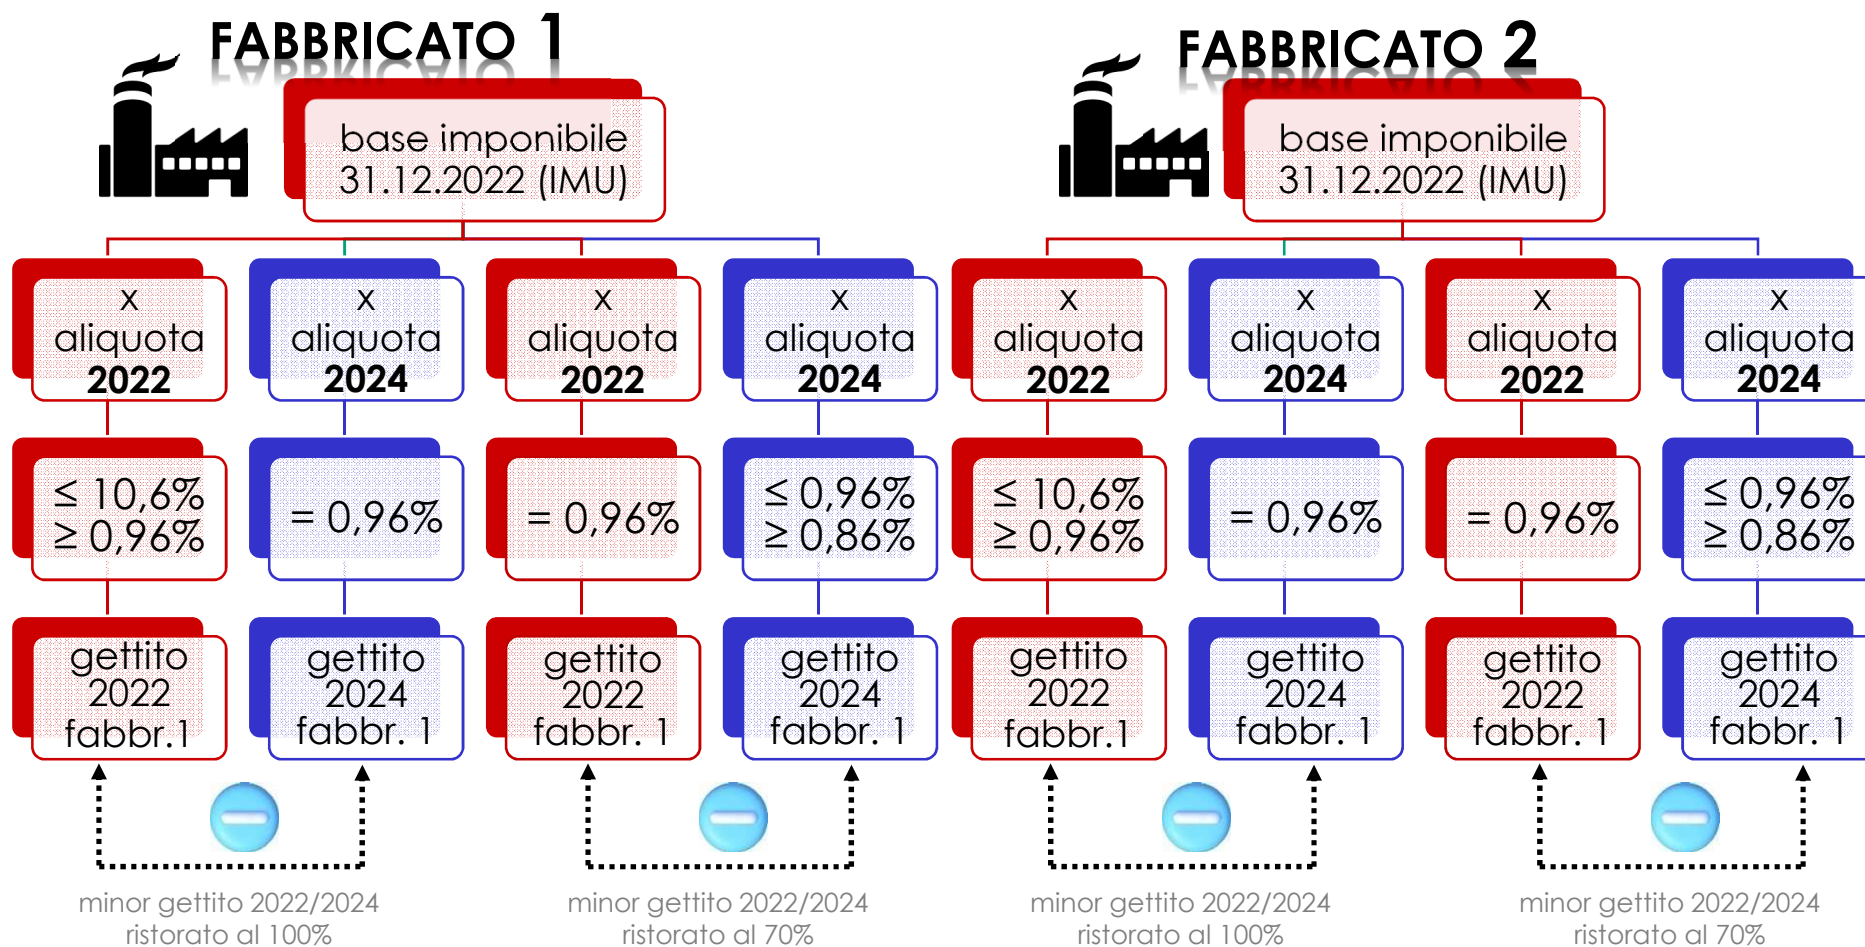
FABBRICATO 1

base imponibile 31.12.2022 (IMU)

x aliquota 2022

x aliquota 2024

x aliquota 2022

x aliquota 2024

$\leq$ 10,6% $\geq$ 0,96%

= 0,96%

= 0,96%

$\leq$ 0,96% $\geq$ 0,86%

gettito 2022 fabbr.1

gettito 2024 fabbr. 1

gettito 2022 fabbr. 1

gettito 2024 fabbr. 1

minor gettito 2022/2024 ristorato al 100%

minor gettito 2022/2024 ristorato al 70%

FABBRICATO 2

base imponibile 31.12.2022 (IMU)

x aliquota 2022

x aliquota 2024

x aliquota 2022

x aliquota 2024

$\leq$ 10,6% $\geq$ 0,96%

= 0,96%

= 0,96%

$\leq$ 0,96% $\geq$ 0,86%

gettito 2022 fabbr.1

gettito 2024 fabbr. 1

gettito 2022 fabbr. 1

gettito 2024 fabbr. 1

minor gettito 2022/2024 ristorato al 100%

minor gettito 2022/2024 ristorato al 70%